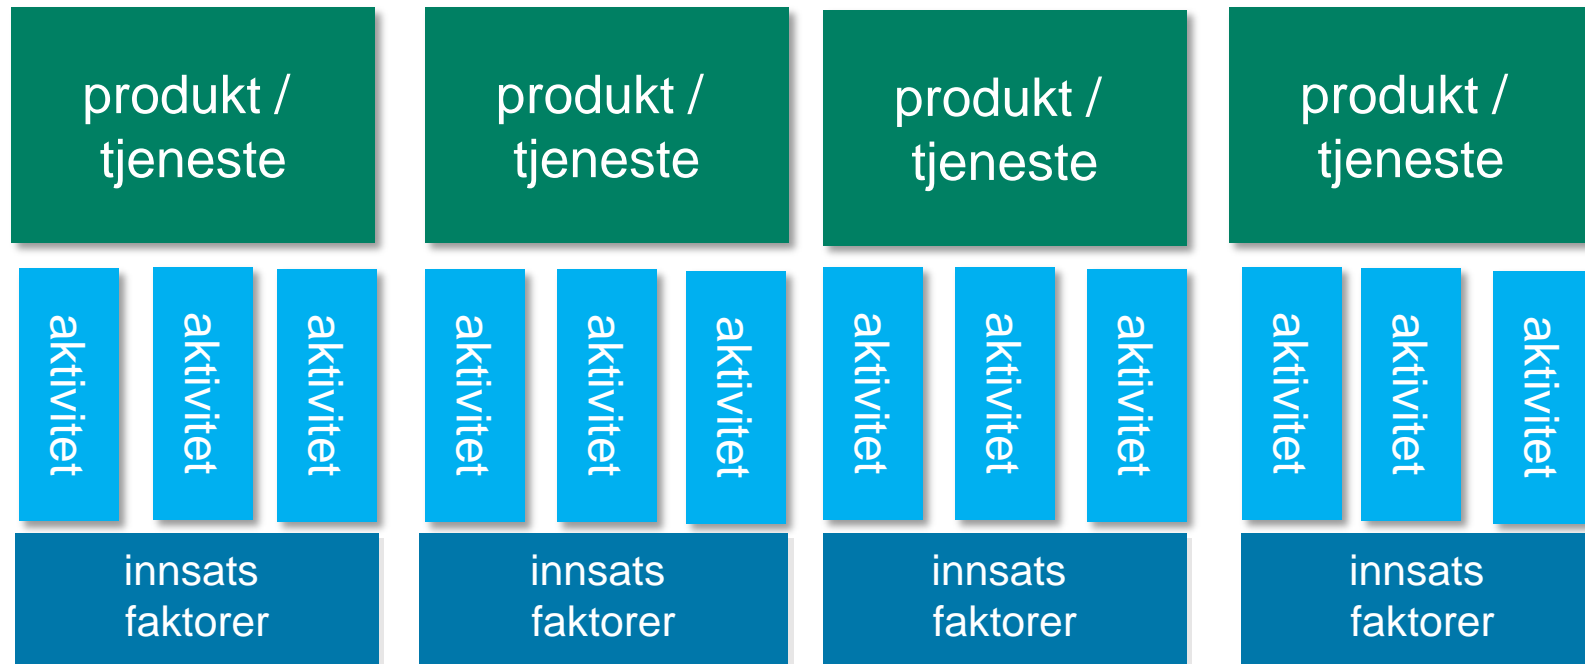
produkt / tjeneste

aktivitet

aktivitet

aktivitet

innsats faktorer

produkt / tjeneste

aktivitet

aktivitet

aktivitet

innsats faktorer

produkt / tjeneste

aktivitet

aktivitet

aktivitet

innsats faktorer

produkt / tjeneste

aktivitet

aktivitet

aktivitet

innsats faktorer